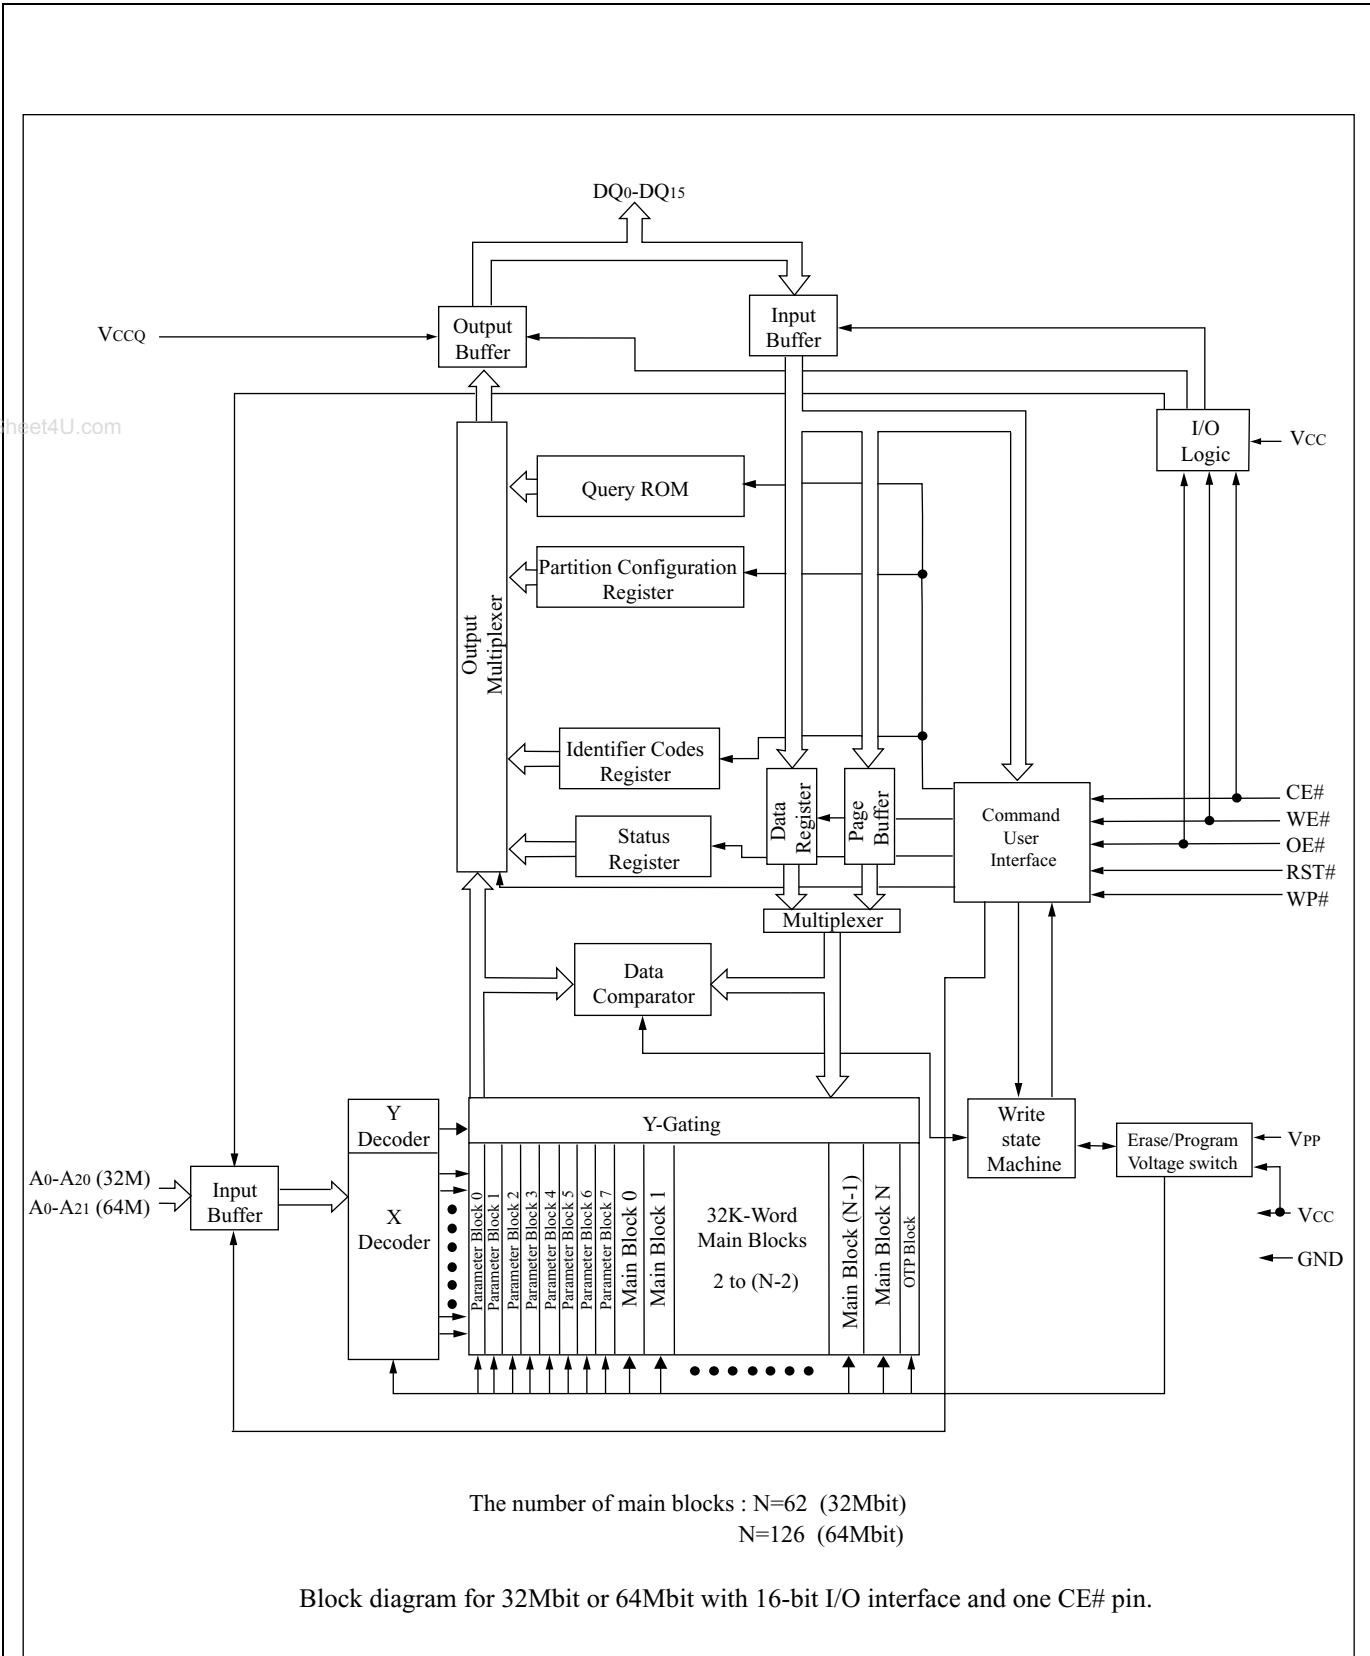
$DQ_0$-$DQ_{15}$

$V_{CCQ}$

Output Buffer

Input Buffer

heet4U.com

I/O Logic

$V_{CC}$

Query ROM

Partition Configuration Register

Output Multiplexer

Identifier Codes Register

Data Register

Page Buffer

Command User Interface

CE#

WE#

OE#

RST#

WP#

Status Register

Multiplexer

Data Comparator

$A_0$-$A_{20}$ (32M)

$A_0$-$A_{21}$ (64M)

Input Buffer

Y Decoder

X Decoder

Y-Gating

Parameter Block 0

Parameter Block 1

Parameter Block 2

Parameter Block 3

Parameter Block 4

Parameter Block 5

Parameter Block 6

Parameter Block 7

Main Block 0

Main Block 1

32K-Word Main Blocks

2 to (N-2)

Main Block (N-1)

Main Block N

OTP Block

Write state Machine

Erase/Program Voltage switch

$V_{PP}$

$V_{CC}$

GND

The number of main blocks : N=62 (32Mbit)
N=126 (64Mbit)

Block diagram for 32Mbit or 64Mbit with 16-bit I/O interface and one CE# pin.